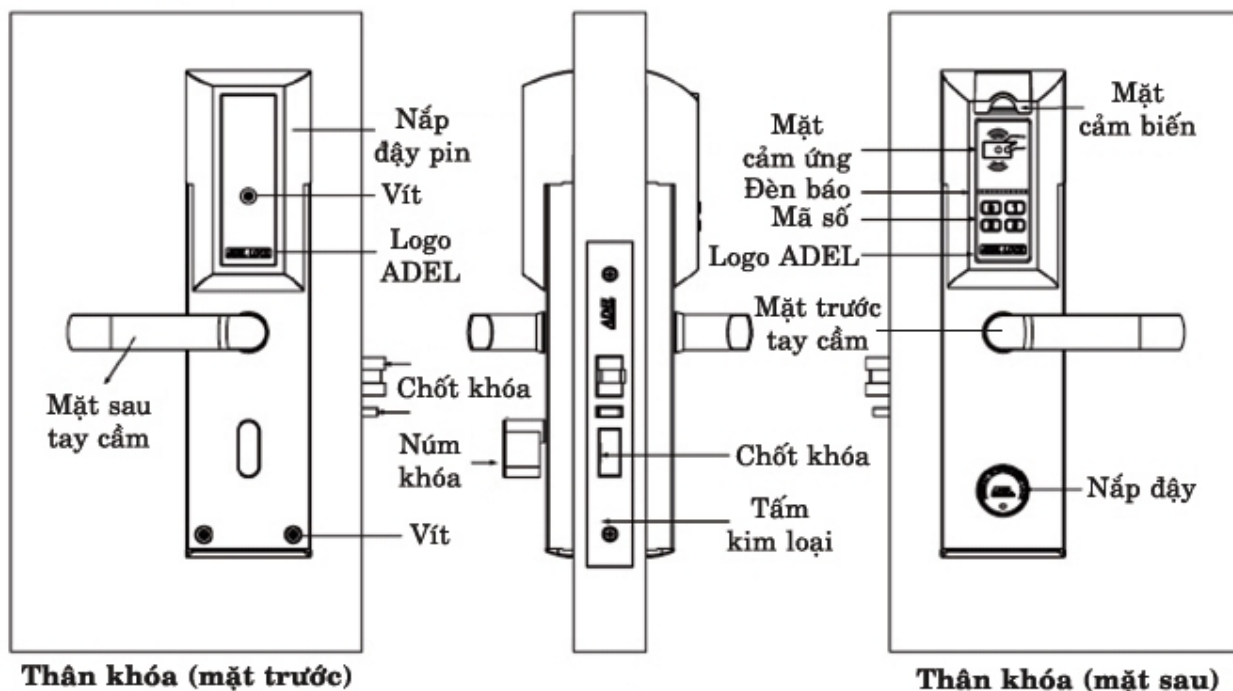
Nắp đậy pin

Vít

Logo ADEL

Mặt sau tay cầm

Vít

Chốt khóa

Núm khóa

ADEL

Chốt khóa

Tấm kim loại

Mặt cảm biến

Mặt cảm ứng

Đèn báo

Mã số

Logo ADEL

Mặt trước tay cầm

Nắp đậy

Thân khóa (mặt trước)

Thân khóa (mặt sau)